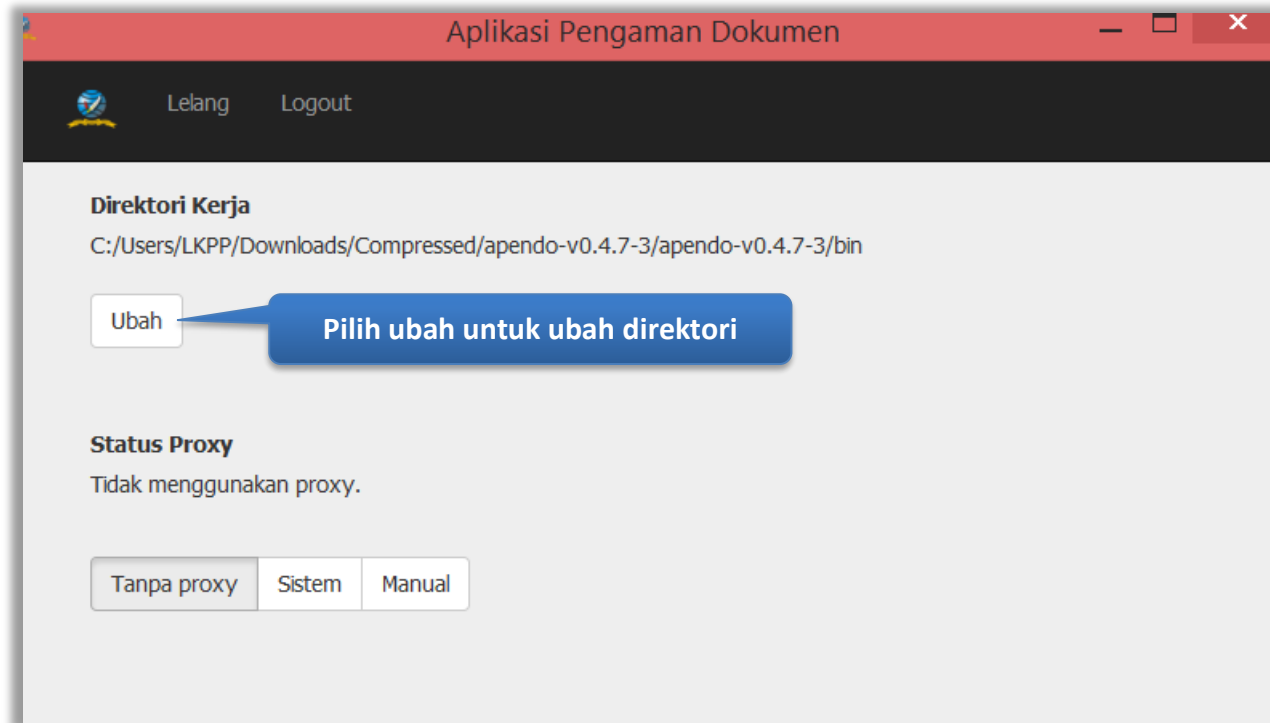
Aplikasi Pengaman Dokumen

Lelang Logout

Direktori Kerja

C:/Users/LKPP/Downloads/Compressed/apendo-v0.4.7-3/apendo-v0.4.7-3/bin

Ubah

Pilih ubah untuk ubah direktori

Status Proxy

Tidak menggunakan proxy.

Tanpa proxy Sistem Manual